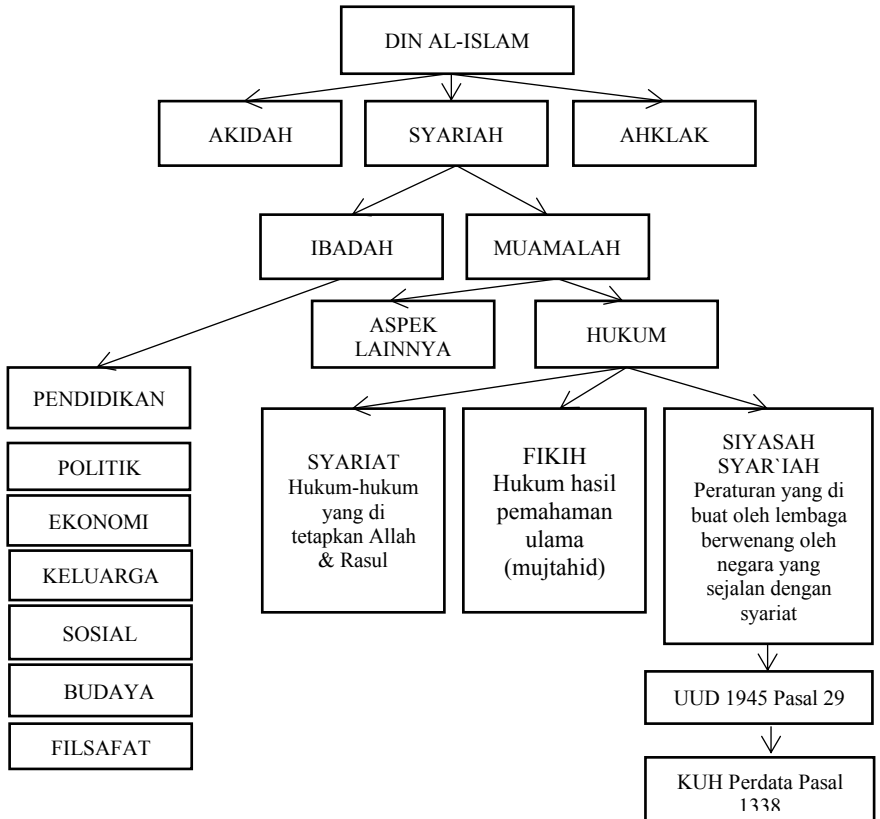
DIN AL-ISLAM

AKIDAH

SYARIAH

AHKLAK

IBADAH

MUAMALAH

ASPEK LAINNYA

HUKUM

PENDIDIKAN

POLITIK

EKONOMI

KELUARGA

SOSIAL

BUDAYA

FILSAFAT

SYARIAT
Hukum-hukum yang di tetapkan Allah & Rasul

FIKIH
Hukum hasil pemahaman ulama (mujtahid)

SIYASAH SYAR`IAH
Peraturan yang di buat oleh lembaga berwenang oleh negara yang sejalan dengan syariat

UUD 1945 Pasal 29

KUH Perdata Pasal 1338